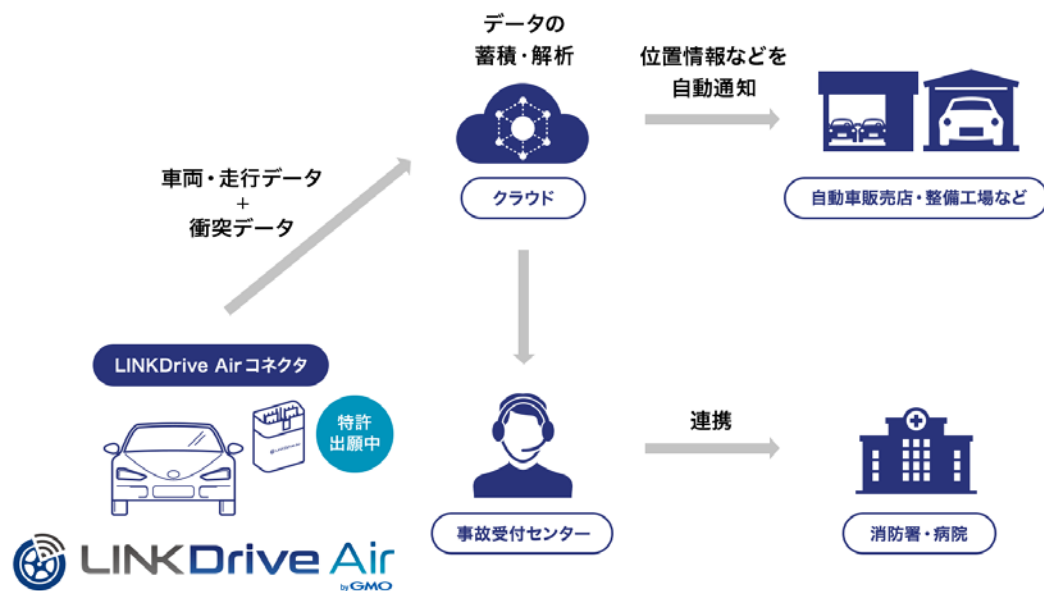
データの
蓄積・解析

位置情報などを
自動通知

クラウド

自動車販売店・整備工場など

車両・走行データ
+
衝突データ

LINKDrive Airコネクタ

特許
出願中

連携

事故受付センター

消防署・病院

LINKDrive Air by GMO